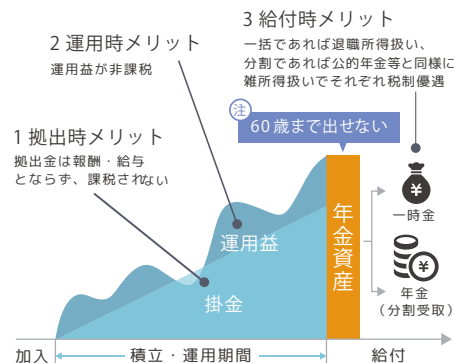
3 給付時メリット

一括であれば退職所得扱い、分割であれば公的年金等と同様に雑所得扱いでそれぞれ税制優遇

2 運用時メリット

運用益が非課税

1 拠出時メリット

拠出金は報酬・給与とならず、課税されない

注

60歳まで出せない

運用益

掛金

年金資産

一時金

年金
（分割受取）

加入

積立・運用期間

給付